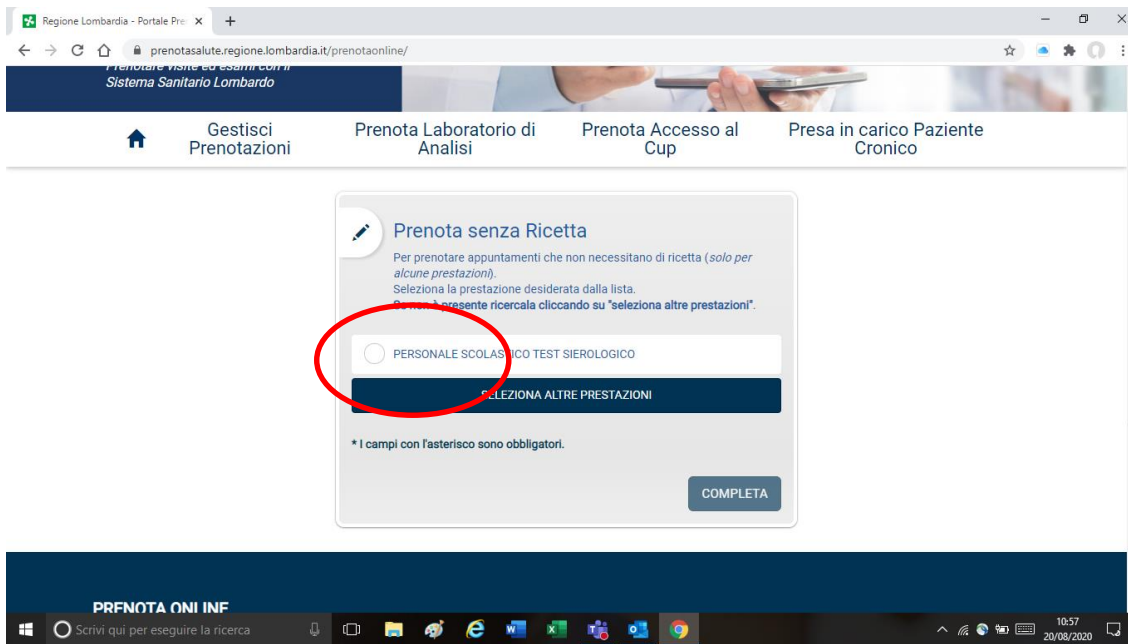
Regione Lombardia - Portale Pre ×
+
prenotasalute.regione.lombardia.it/prenotaonline/

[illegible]
Sistema Sanitario Lombardo

Gestisci Prenotazioni
Prenota Laboratorio di Analisi
Prenota Accesso al Cup
Presa in carico Paziente Cronico

Prenota senza Ricetta

Per prenotare appuntamenti che non necessitano di ricetta (*solo per alcune prestazioni*).
Seleziona la prestazione desiderata dalla lista.
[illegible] presente ricercala cliccando su "seleziona altre prestazioni".

PERSONALE SCOLAS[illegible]ICO TEST SIEROLOGICO

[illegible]ELEZIONA ALTRE PRESTAZIONI

* I campi con l'asterisco sono obbligatori.

COMPLETA

PRENOTA ONLINE

Scrivi qui per eseguire la ricerca

10:57
20/08/2020